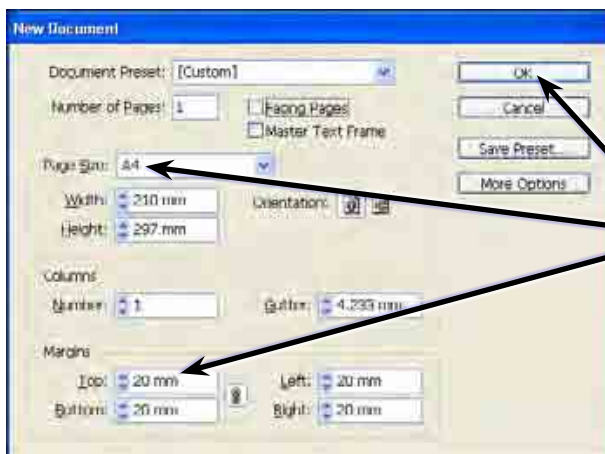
New Document

Document Preset: [Custom]

Number of Pages: 1

Facing Pages

Master Text Frame

OK

Cancel

Save Preset...

More Options

Page Size: A4

Width: 210 mm

Height: 297 mm

Orientation:

Columns

Number: 1

Gutter: 4.233 mm

Margins

Top: 20 mm

Bottom: 20 mm

Left: 20 mm

Right: 20 mm